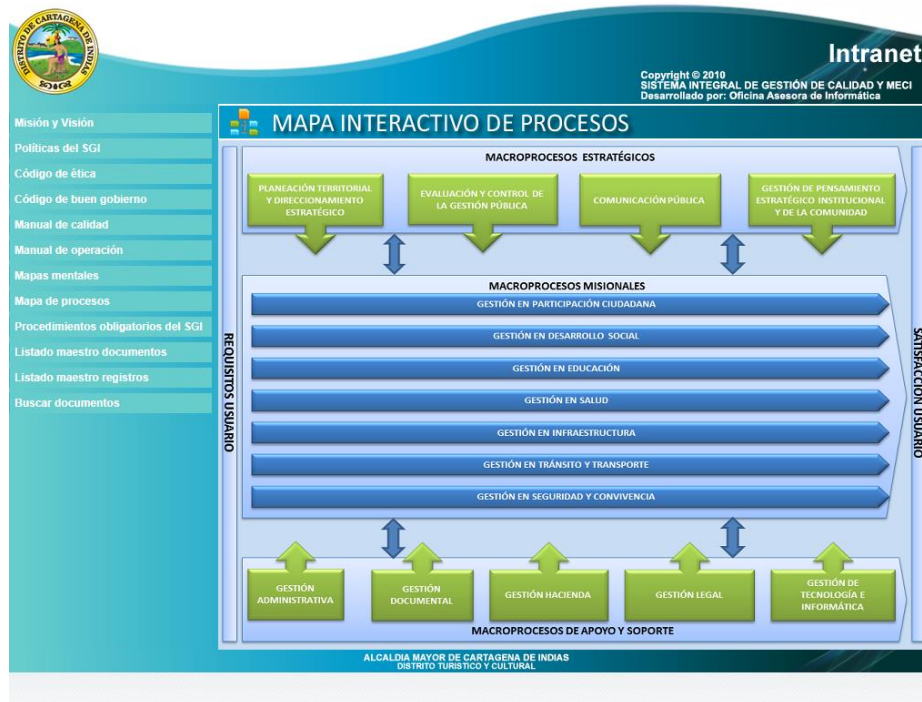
DISTRITO DE CARTAGENA DE INDIAS
SGI

Intranet

Copyright © 2010
SISTEMA INTEGRAL DE GESTIÓN DE CALIDAD Y MECI
Desarrollado por: Oficina Asesora de Informática

Misión y Visión
Políticas del SGI
Código de ética
Código de buen gobierno
Manual de calidad
Manual de operación
Mapas mentales
Mapa de procesos
Procedimientos obligatorios del SGI
Listado maestro documentos
Listado maestro registros
Buscar documentos

MAPA INTERACTIVO DE PROCESOS

MACROPROCESOS ESTRATÉGICOS

PLANEACIÓN TERRITORIAL Y DIRECCIONAMIENTO ESTRATÉGICO

EVALUACIÓN Y CONTROL DE LA GESTIÓN PÚBLICA

COMUNICACIÓN PÚBLICA

GESTIÓN DE PENSAMIENTO ESTRATÉGICO INSTITUCIONAL Y DE LA COMUNIDAD

REQUISITOS USUARIO

MACROPROCESOS MISIONALES

GESTIÓN EN PARTICIPACIÓN CIUDADANA

GESTIÓN EN DESARROLLO SOCIAL

GESTIÓN EN EDUCACIÓN

GESTIÓN EN SALUD

GESTIÓN EN INFRAESTRUCTURA

GESTIÓN EN TRÁNSITO Y TRANSPORTE

GESTIÓN EN SEGURIDAD Y CONVIVENCIA

SATISFACCIÓN USUARIO

GESTIÓN ADMINISTRATIVA

GESTIÓN DOCUMENTAL

GESTIÓN HACIENDA

GESTIÓN LEGAL

GESTIÓN DE TECNOLOGÍA E INFORMÁTICA

MACROPROCESOS DE APOYO Y SOPORTE

ALCALDIA MAYOR DE CARTAGENA DE INDIAS
DISTRITO TURISTICO Y CULTURAL